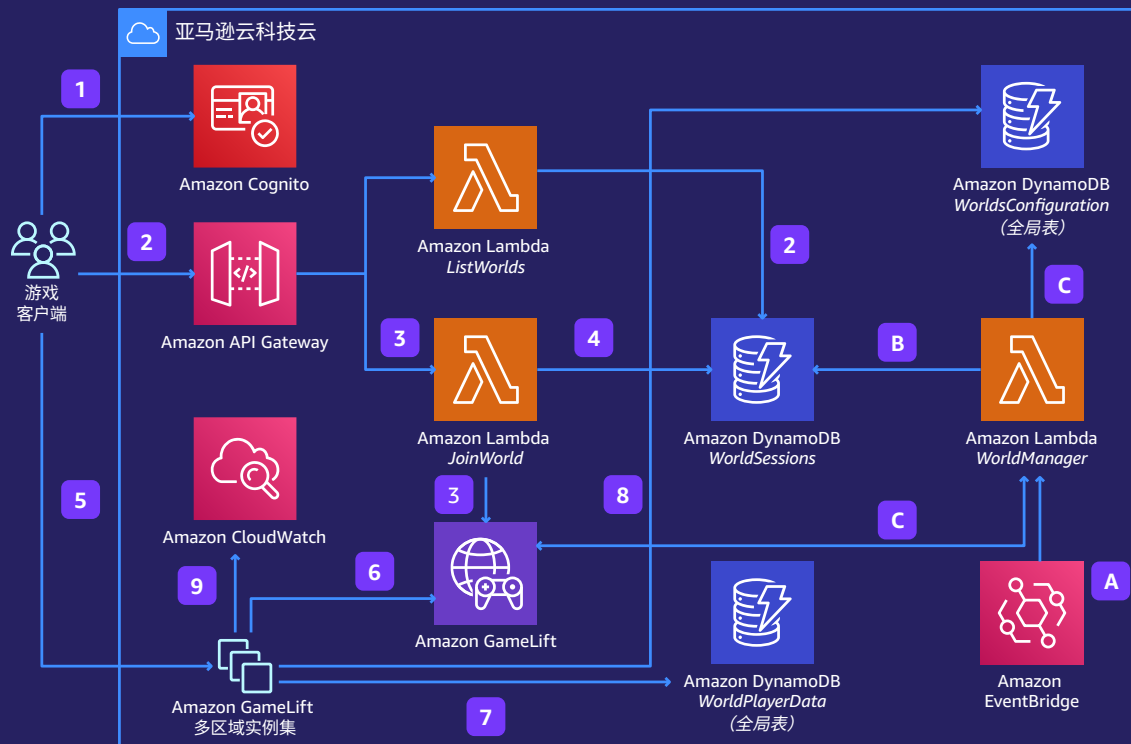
亚马逊云科技云

1

Amazon Cognito

2

Amazon API Gateway

游戏
客户端

Amazon Lambda
*ListWorlds*

2

3

Amazon Lambda
*JoinWorld*

4

Amazon DynamoDB
*WorldsConfiguration*
（全局表）

C

B

Amazon DynamoDB
*WorldSessions*

Amazon Lambda
*WorldManager*

5

Amazon CloudWatch

3

8

C

9

6

Amazon GameLift

A

Amazon GameLift
多区域实例集

Amazon DynamoDB
*WorldPlayerData*
（全局表）

7

Amazon
EventBridge